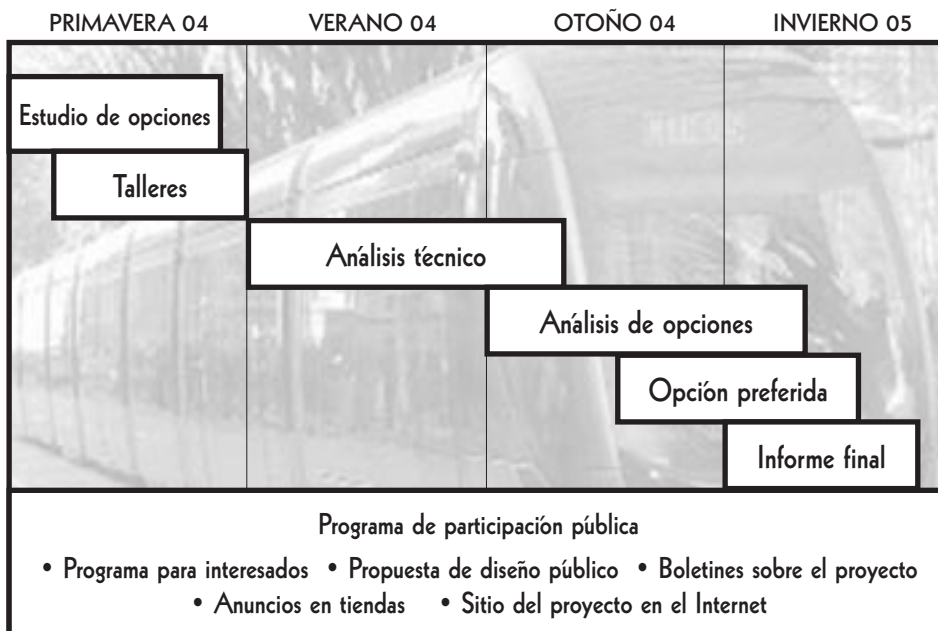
PRIMAVERA 04 VERANO 04 OTOÑO 04 INVIERNO 05

Estudio de opciones

Talleres

Análisis técnico

Análisis de opciones

Opción preferida

Informe final

Programa de participación pública

• Programa para interesados • Propuesta de diseño público • Boletines sobre el proyecto
• Anuncios en tiendas • Sitio del proyecto en el Internet